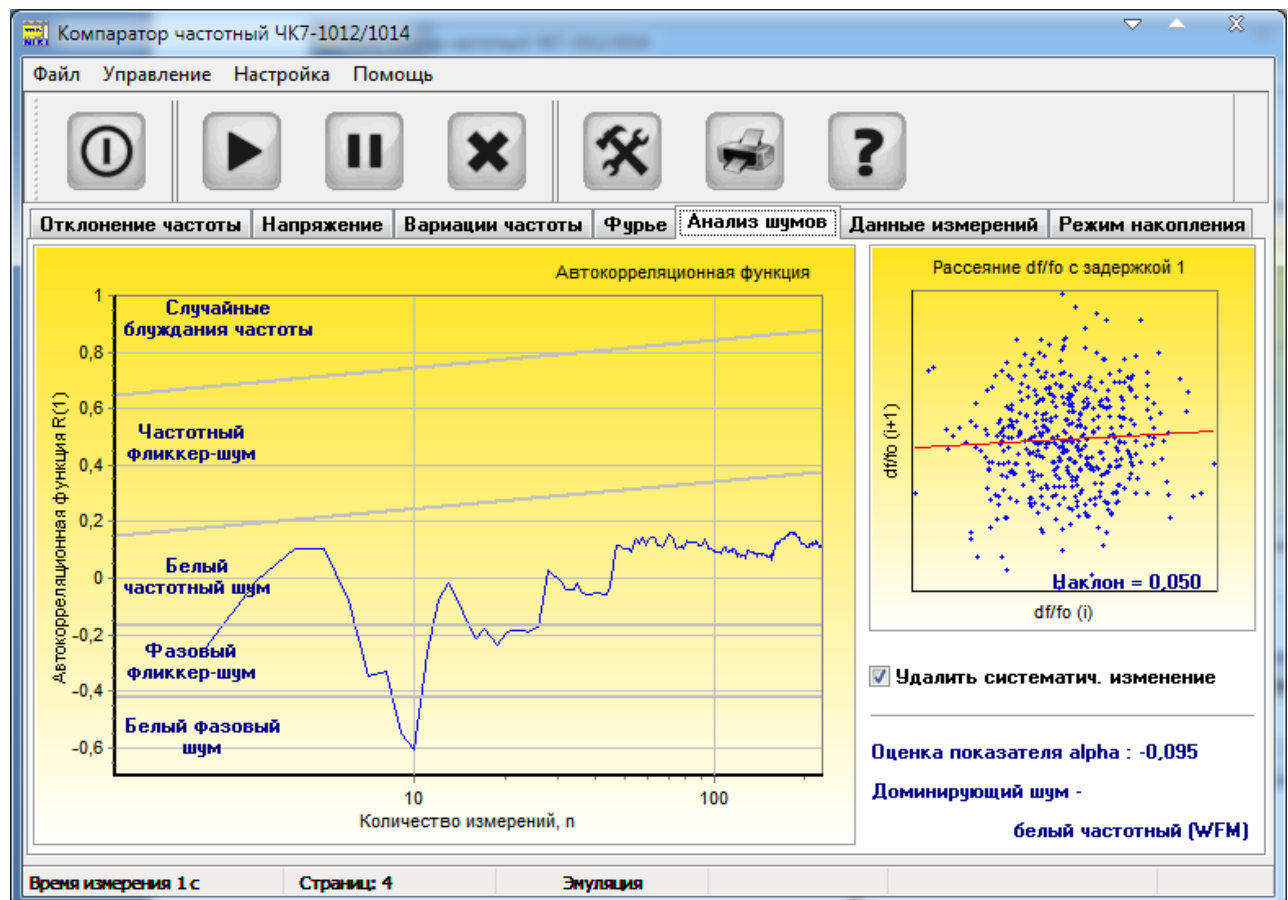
Компаратор частотный ЧК7-1012/1014

Файл Управление Настройка Помощь

Отклонение частоты | Напряжение | Вариации частоты | Фурье | Анализ шумов | Данные измерений | Режим накопления

Автокорреляционная функция

Случайные блуждания частоты

Частотный фликкер-шум

Белый частотный шум

Фазовый фликкер-шум

Белый фазовый шум

Автокорреляционная функция R(1)

1
0,8
0,6
0,4
0,2
0
-0,2
-0,4
-0,6

10
100

Количество измерений, n

Рассеяние df/fo с задержкой 1

df/fo (i+1)

Наклон = 0,050

df/fo (i)

Удалить систематич. изменение

Оценка показателя alpha : -0,095

Доминирующий шум -

белый частотный (WFM)

Время измерения 1 с | Страниц: 4 | Эмуляция